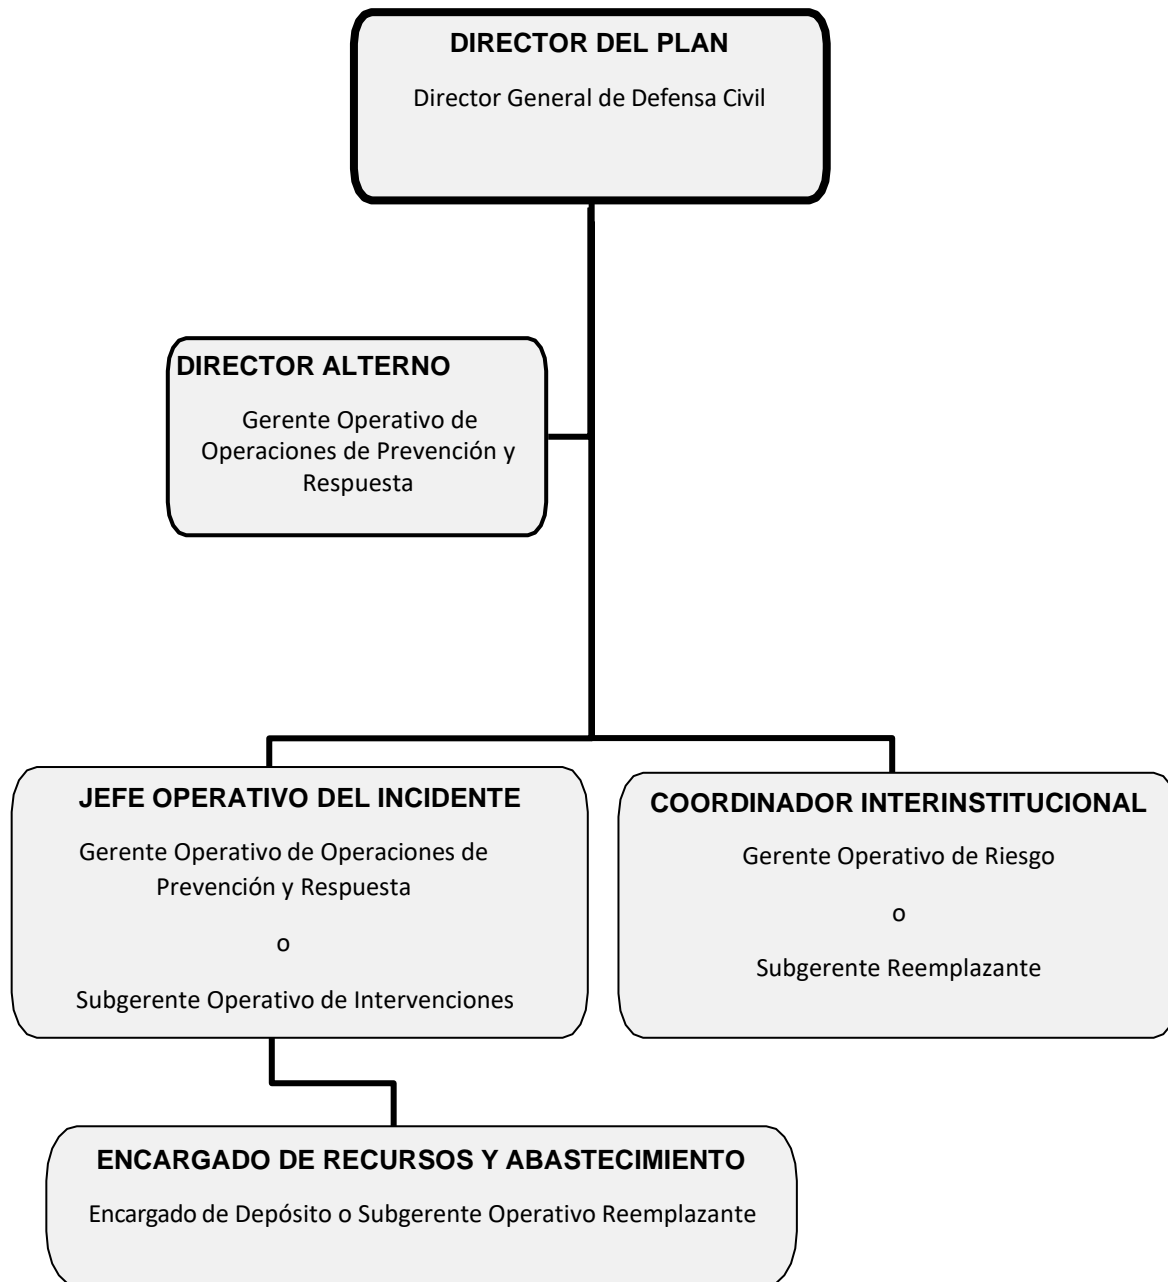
DIRECTOR DEL PLAN

Director General de Defensa Civil

DIRECTOR ALTERNO

Gerente Operativo de Operaciones de Prevención y Respuesta

JEFE OPERATIVO DEL INCIDENTE

Gerente Operativo de Operaciones de Prevención y Respuesta

o

Subgerente Operativo de Intervenciones

COORDINADOR INTERINSTITUCIONAL

Gerente Operativo de Riesgo

o

Subgerente Reemplazante

ENCARGADO DE RECURSOS Y ABASTECIMIENTO

Encargado de Depósito o Subgerente Operativo Reemplazante